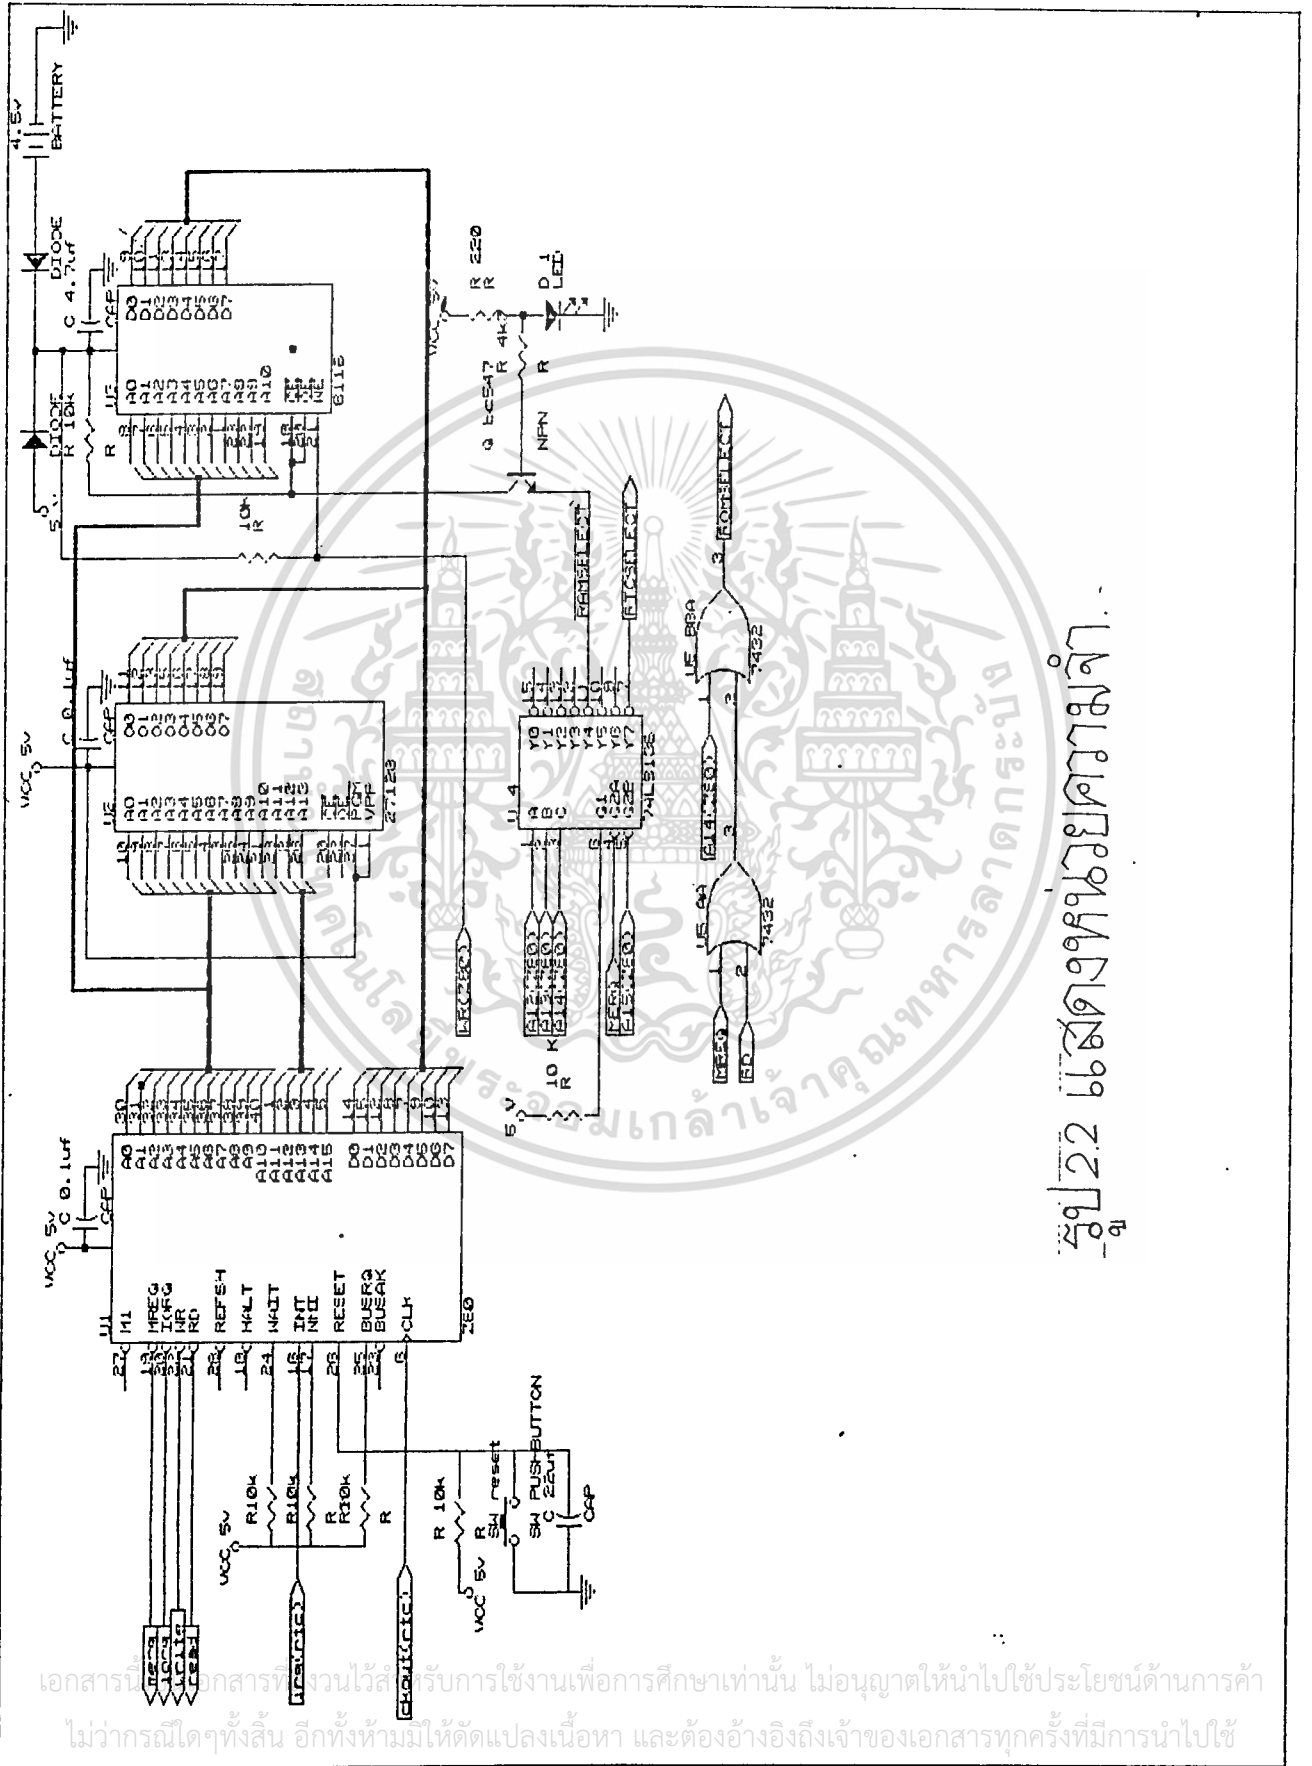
รูปที่ 22 แสดงหน่วยความจำ

BATTERY
4.5V
DIODE
C 4.7uf
DIODE
R 10K
5V
U3
A0 A1 A2 A3 A4 A5 A6 A7 A8 A9 A10
D0 D1 D2 D3 D4 D5 D6 D7
CS OE WE
6116
CAP
R
10K
R
R 220
R
D 1
LED
Q bc547
R 4k7
R
NPN
VCC 5V
RAMSELECT
RTCSELECT
ROMSELECT
VCC 5V
C 0.1uf
CAP
U2
A0 A1 A2 A3 A4 A5 A6 A7 A8 A9 A10 A11 A12 A13
O0 O1 O2 O3 O4 O5 O6 O7
CE OE PGM VPP
27128
U 4
A B C
Y0 Y1 Y2 Y3 Y4 Y5 Y6 Y7
G1 G2A G2B
74LS138
U5 A
7432
U5 B
7432
1 2 3
A12(Z80)
A13(Z80)
A14(Z80)
A15(Z80)
IORQ
MREQ
RD
WR(Z80)
10K
R
5V
VCC 5V
C 0.1uf
CAP
U1
M1
MREQ
IORQ
WR
RD
REFSH
HALT
WAIT
INT
NMI
RESET
BUSRQ
BUSAK
CLK
A0 A1 A2 A3 A4 A5 A6 A7 A8 A9 A10 A11 A12 A13 A14 A15
D0 D1 D2 D3 D4 D5 D6 D7
Z80
27 19 20 21 22 28 18 24 16 17 26 25 23 6
VCC 5V
R10k
R10k
R
R10k
R
R 10K
R
SW
reset
SW PUSHBUTTON
C 22uf
CAP
VCC 5V
IORQ
MREQ
WR
RD
INT(RTC)
CLKOUT(RTC)

เอกสารนี้เป็นเอกสารที่สงวนไว้สำหรับการใช้งานเพื่อการศึกษาเท่านั้น ไม่อนุญาตให้นำไปใช้ประโยชน์ด้านการค้า ไม่ว่ากรณีใดๆทั้งสิ้น อีกทั้งห้ามมิให้ดัดแปลงเนื้อหา และต้องอ้างอิงถึงเจ้าของเอกสารทุกครั้งที่มีการนำไปใช้